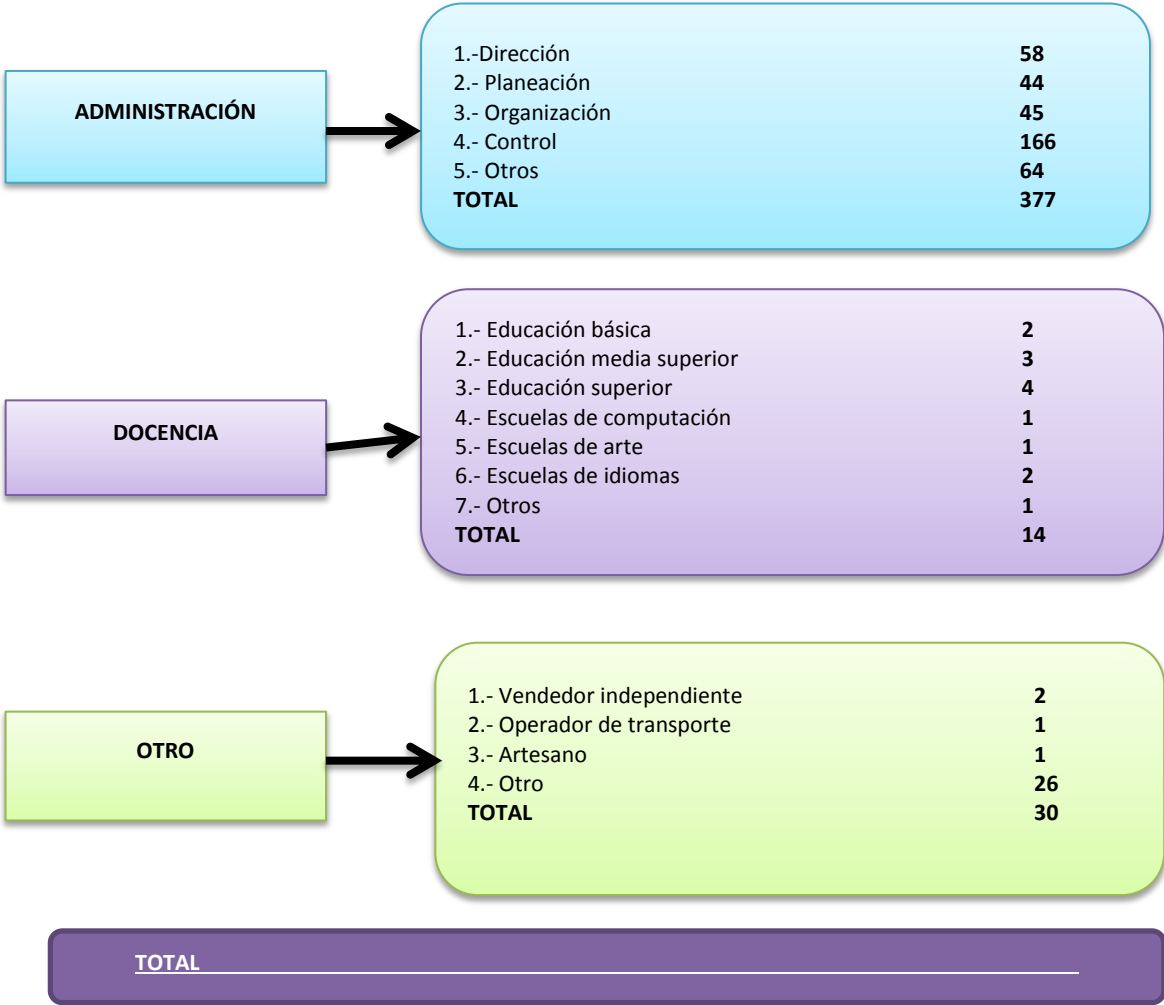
ADMINISTRACIÓN

1.-Dirección 58
2.- Planeación 44
3.- Organización 45
4.- Control 166
5.- Otros 64
TOTAL 377

DOCENCIA

1.- Educación básica 2
2.- Educación media superior 3
3.- Educación superior 4
4.- Escuelas de computación 1
5.- Escuelas de arte 1
6.- Escuelas de idiomas 2
7.- Otros 1
TOTAL 14

OTRO

1.- Vendedor independiente 2
2.- Operador de transporte 1
3.- Artesano 1
4.- Otro 26
TOTAL 30

TOTAL